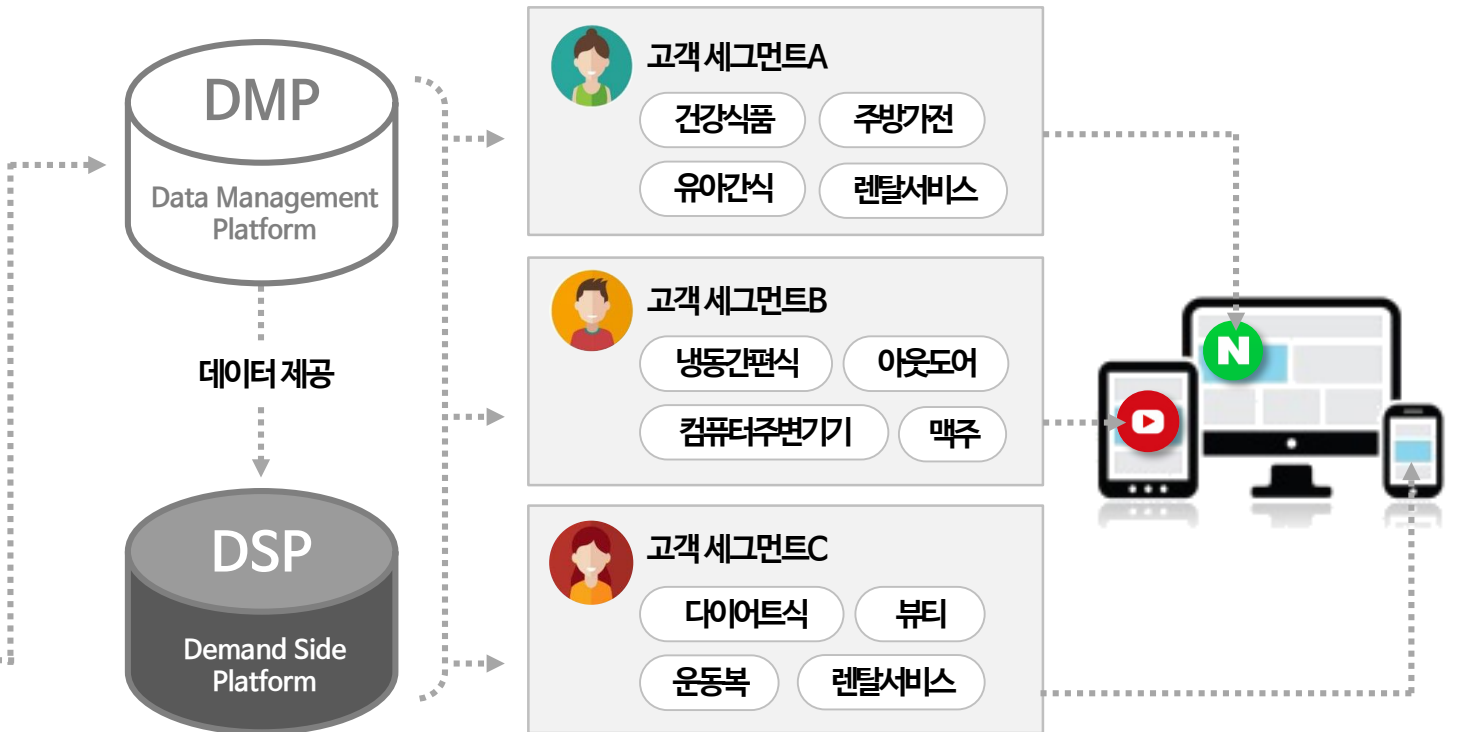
DMP

Data Management Platform

데이터 제공

DSP

Demand Side Platform

고객 세그먼트A

건강식품

주방가전

유아간식

렌탈서비스

고객 세그먼트B

냉동간편식

아웃도어

컴퓨터주변기기

맥주

고객 세그먼트C

다이어트식

뷰티

운동복

렌탈서비스

N